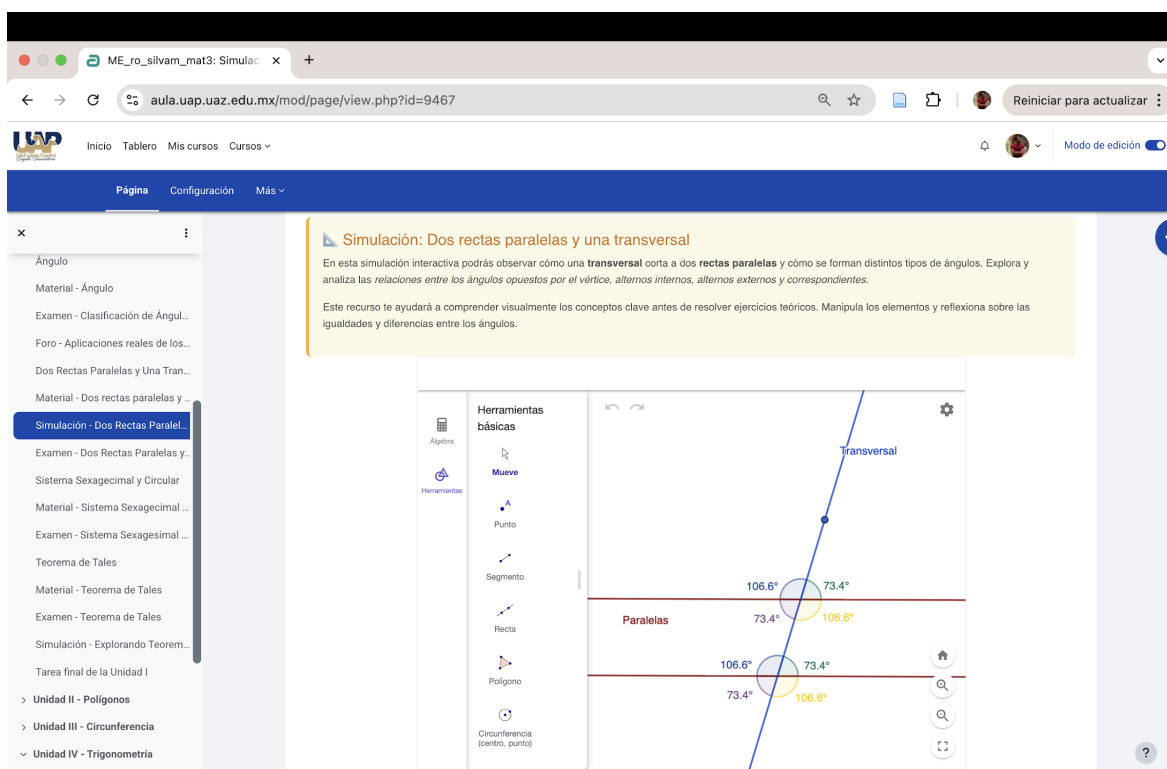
ME_ro_silvam_mat3: Simulac ×
+
aula.uap.uaz.edu.mx/mod/page/view.php?id=9467
Reiniciar para actualizar

UAP
Inicio Tablero Mis cursos Cursos
Modo de edición

Página Configuración Más

×
Ángulo
Material - Ángulo
Examen - Clasificación de Ángul...
Foro - Aplicaciones reales de los...
Dos Rectas Paralelas y Una Tran...
Material - Dos rectas paralelas y ...
Simulación - Dos Rectas Paralel...
Examen - Dos Rectas Paralelas y...
Sistema Sexagecimal y Circular
Material - Sistema Sexagecimal ...
Examen - Sistema Sexagesimal ...
Teorema de Tales
Material - Teorema de Tales
Examen - Teorema de Tales
Simulación - Explorando Teorem...
Tarea final de la Unidad I
Unidad II - Polígonos
Unidad III - Circunferencia
Unidad IV - Trigonometría

Simulación: Dos rectas paralelas y una transversal

En esta simulación interactiva podrás observar cómo una **transversal** corta a dos **rectas paralelas** y cómo se forman distintos tipos de ángulos. Explora y analiza las *relaciones entre los ángulos opuestos por el vértice, alternos internos, alternos externos y correspondientes.*

Este recurso te ayudará a comprender visualmente los conceptos clave antes de resolver ejercicios teóricos. Manipula los elementos y reflexiona sobre las igualdades y diferencias entre los ángulos.

Álgebra
Herramientas
Herramientas básicas
Mueve
Punto
Segmento
Recta
Polígono
Circunferencia (centro, punto)

Transversal
Paralelas
106.6° 73.4°
73.4° 106.6°
106.6° 73.4°
73.4° 106.6°
?